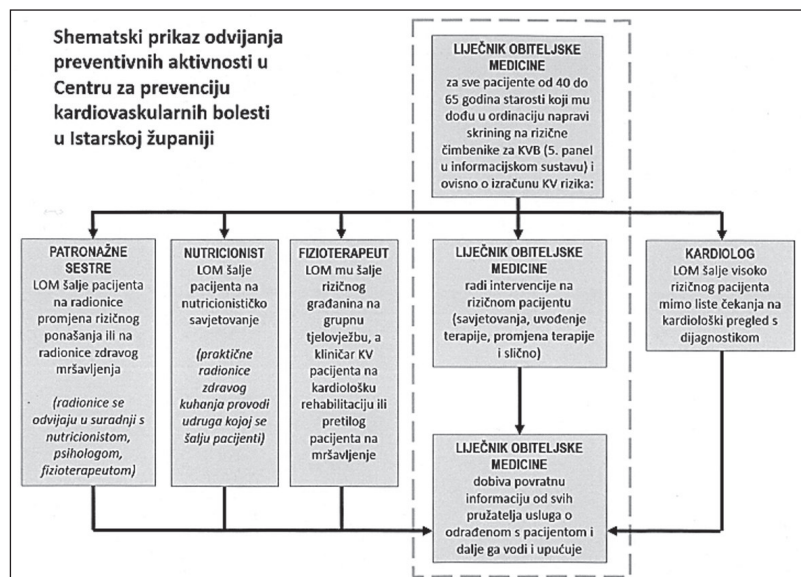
Shematski prikaz odvijanja preventivnih aktivnosti u Centru za prevenciju kardiovaskularnih bolesti u Istarskoj županiji

LIJEČNIK OBITELJSKE MEDICINE
za sve pacijente od 40 do 65 godina starosti koji mu dođu u ordinaciju napravi skrining na rizične čimbenike za KVB (5. panel u informacijskom sustavu) i ovisno o izračunu KV rizika:

PATRONAŽNE SESTRE
LOM šalje pacijenta na radionice promjena rizičnog ponašanja ili na radionice zdravog mršavljenja

(radionice se odvijaju u suradnji s nutricionistom, psihologom, fizioterapeutom)

NUTRICIONIST
LOM šalje pacijenta na nutricionističko savjetovanje

(praktične radionice zdravog kuhanja provodi udruga kojoj se šalju pacijenti)

FIZIOTERAPEUT
LOM mu šalje rizičnog građanina na grupnu tjelovježbu, a kliničar KV pacijenta na kardiološku rehabilitaciju ili pretilog pacijenta na mršavljenje

LIJEČNIK OBITELJSKE MEDICINE
radi intervencije na rizičnom pacijentu (savjetovanja, uvođenje terapije, promjena terapije i slično)

KARDIOLOG
LOM šalje visoko rizičnog pacijenta mimo liste čekanja na kardiološki pregled s dijagnostikom

LIJEČNIK OBITELJSKE MEDICINE
dobiva povratnu informaciju od svih pružatelja usluga o odrađenom s pacijentom i dalje ga vodi i upućuje